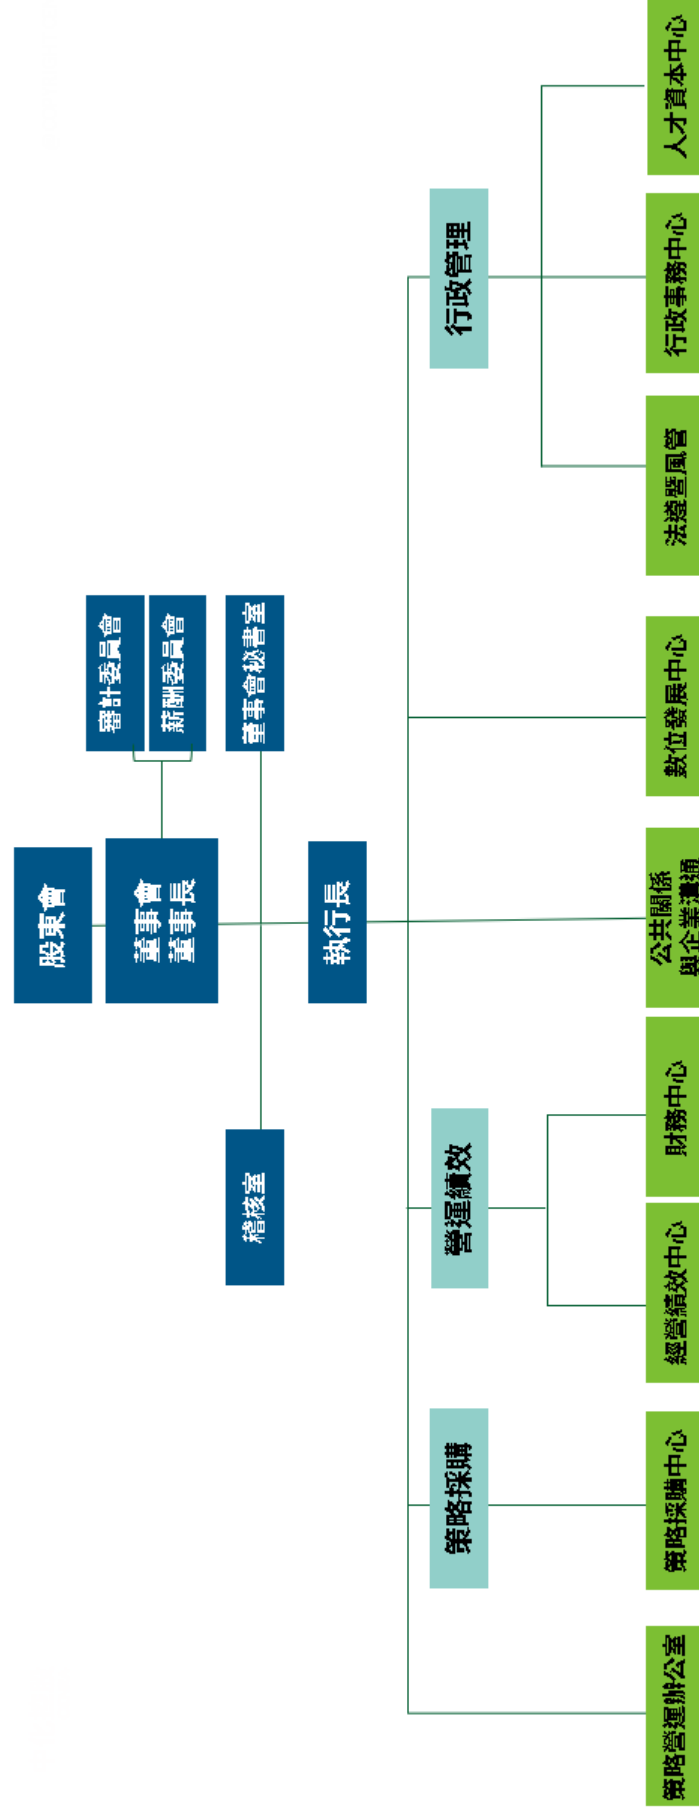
股東會

董事會
董事長

審計委員會

薪酬委員會

董事會秘書室

稽核室

執行長

行政管理

營運績效

策略採購

人才資本中心

行政事務中心

法遵暨風管

數位發展中心

公共關係
與企業溝通

財務中心

經營績效中心

策略採購中心

策略營運辦公室